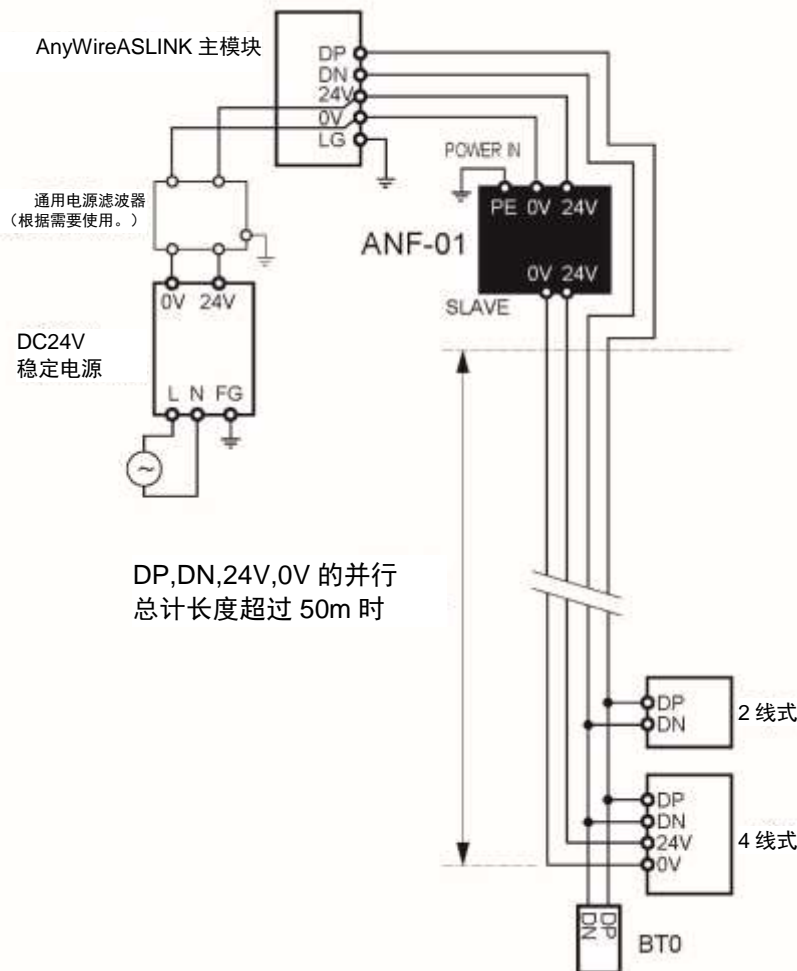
AnyWireASLINK 主模块

DP
DN
24V
0V
LG

POWER IN

PE 0V 24V

ANF-01

0V 24V

SLAVE

通用电源滤波器
（根据需要使用。）

0V 24V

DC24V
稳定电源

L N FG

DP,DN,24V,0V 的并行
总计长度超过 50m 时

DP
DN

2 线式

DP
DN
24V
0V

4 线式

DP
DN

BT0